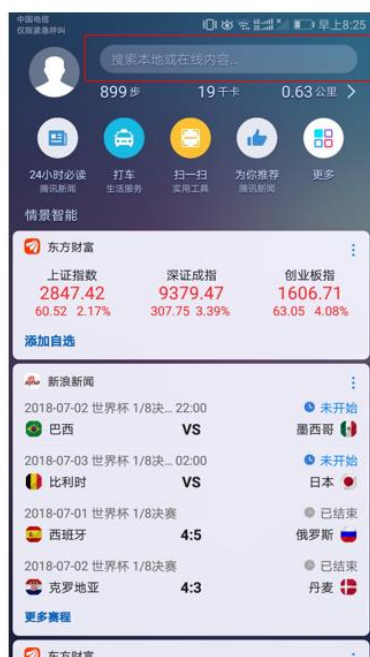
中国电信
仅限紧急呼叫
早上8:25

搜索本地或在线内容...

899步
19千卡
0.63公里

24小时必读
腾讯新闻
打车
生活服务
扫一扫
实用工具
为你推荐
腾讯新闻
更多

情景智能

东方财富

| 上证指数 | 深证成指 | 创业板指 |
|---|---|---|
| 2847.42 | 9379.47 | 1606.71 |
| 60.52 2.17% | 307.75 3.39% | 63.05 4.08% |

添加自选

新浪新闻

2018-07-02 世界杯 1/8决... 22:00 未开始
巴西 VS 墨西哥

2018-07-03 世界杯 1/8决... 02:00 未开始
比利时 VS 日本

2018-07-01 世界杯 1/8决赛 已结束
西班牙 4:5 俄罗斯

2018-07-02 世界杯 1/8决赛 已结束
克罗地亚 4:3 丹麦

更多赛程

东方财富